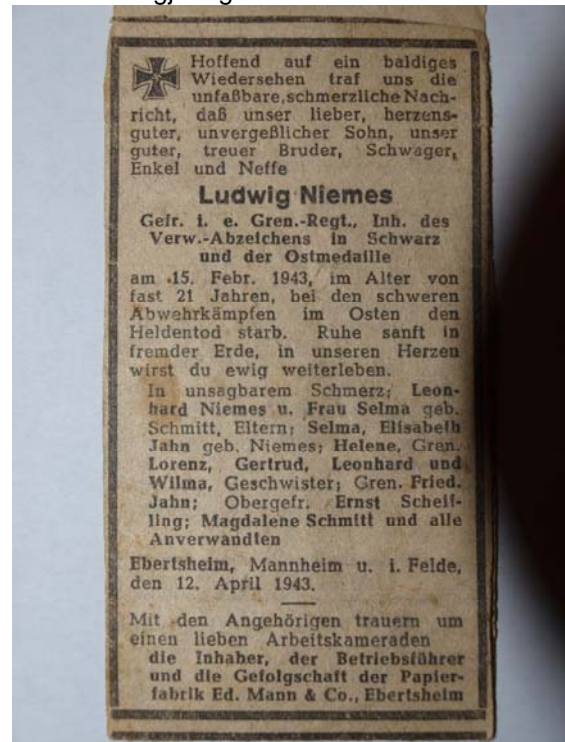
Hoffend auf ein baldiges Wiedersehen traf uns die unfaßbare, schmerzliche Nachricht, daß unser lieber, herzensguter, unvergeßlicher Sohn, unser guter, treuer Bruder, Schwager, Enkel und Neffe

Ludwig Niemes

Gefr. i. e. Gren.-Regt., Inh. des Verw.-Abzeichens in Schwarz und der Ostmedaille

am 15. Febr. 1943, im Alter von fast 21 Jahren, bei den schweren Abwehrkämpfen im Osten den Heldentod starb. Ruhe sanft in fremder Erde, in unseren Herzen wirst du ewig weiterleben.

In unsagbarem Schmerz: Leonhard Niemes u. Frau Selma geb. Schmitt, Eltern; Selma, Elisabeth Jahn geb. Niemes; Helene, Gren. Lorenz, Gertrud, Leonhard und Wilma, Geschwister; Gren. Fried. Jahn; Obergefr. Ernst Scheffling; Magdalene Schmitt und alle Anverwandten

Ebertsheim, Mannheim u. i. Felde, den 12. April 1943.

Mit den Angehörigen trauern um einen lieben Arbeitskameraden die Inhaber, der Betriebsführer und die Gefolgschaft der Papierfabrik Ed. Mann & Co., Ebertsheim